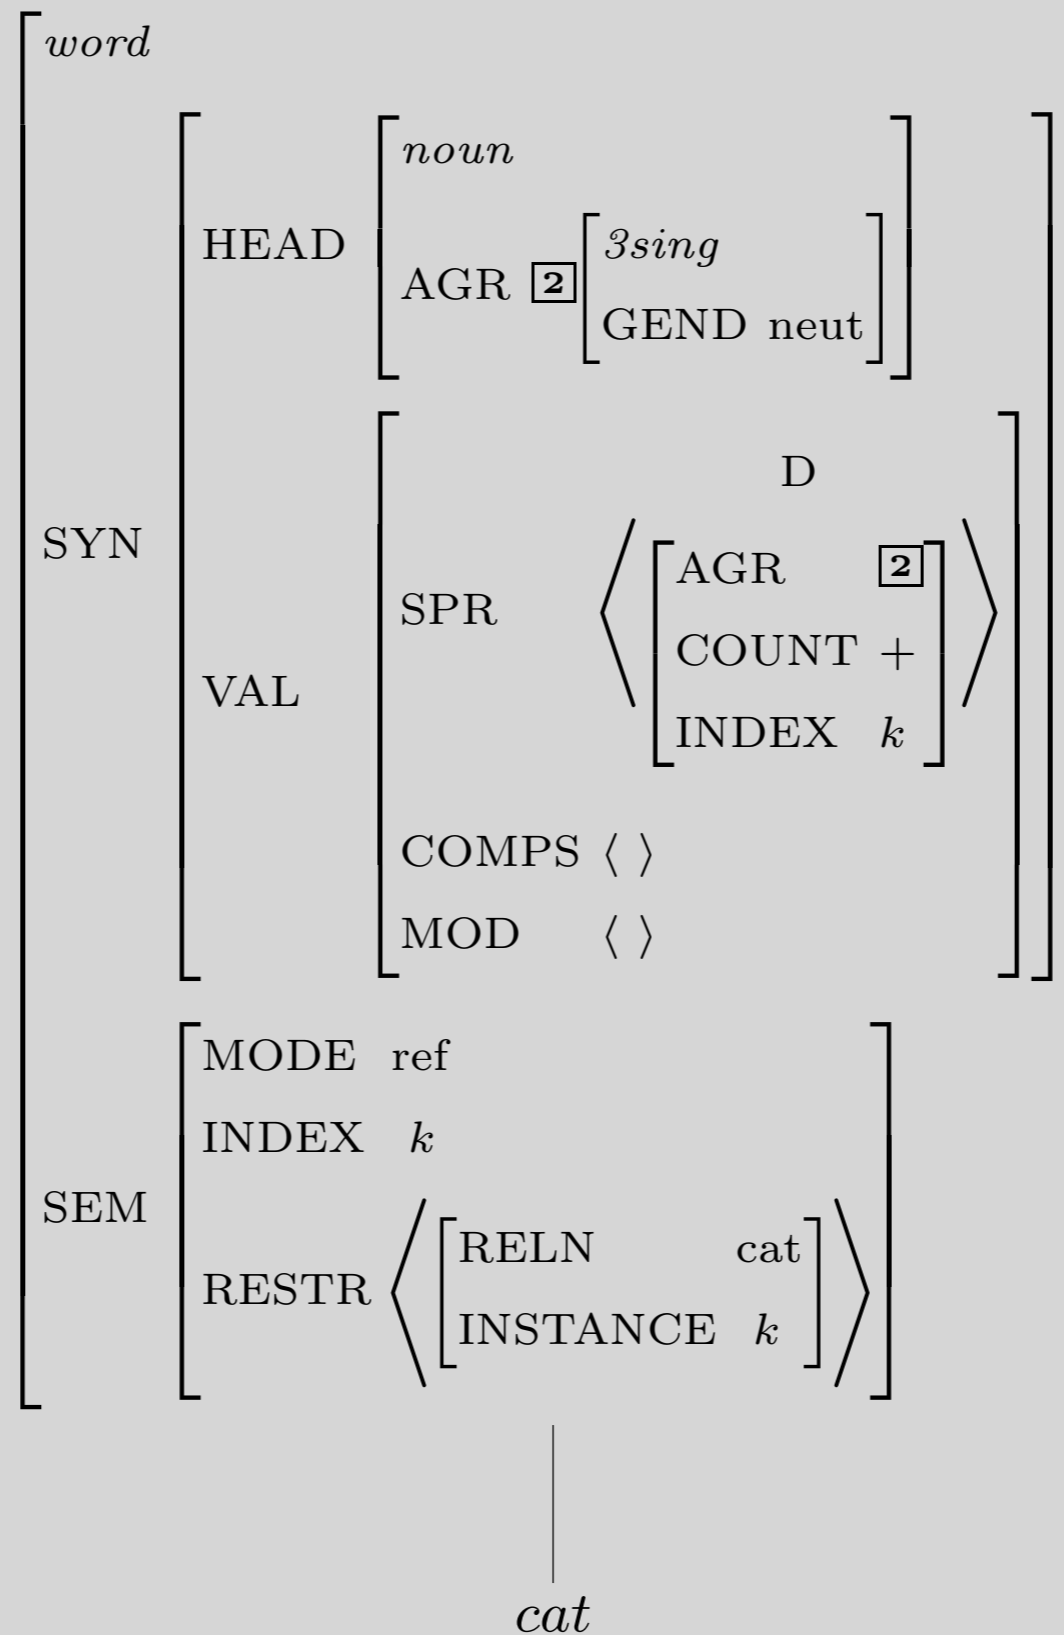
$\begin{bmatrix} \textit{word} \\ \text{SYN} & \begin{bmatrix} \text{HEAD} & \begin{bmatrix} \textit{noun} \\ \text{AGR } \boxed{2} \begin{bmatrix} \textit{3sing} \\ \text{GEND neut} \end{bmatrix} \end{bmatrix} \\ \text{VAL} & \begin{bmatrix} \text{SPR} & \left\langle \overset{\text{D}}{\begin{bmatrix} \text{AGR} & \boxed{2} \\ \text{COUNT} & + \\ \text{INDEX} & k \end{bmatrix}} \right\rangle \\ \text{COMPS} & \langle\ \rangle \\ \text{MOD} & \langle\ \rangle \end{bmatrix} \end{bmatrix} \\ \text{SEM} & \begin{bmatrix} \text{MODE} & \text{ref} \\ \text{INDEX} & k \\ \text{RESTR} & \left\langle \begin{bmatrix} \text{RELN} & \text{cat} \\ \text{INSTANCE} & k \end{bmatrix} \right\rangle \end{bmatrix} \end{bmatrix}$

$cat$